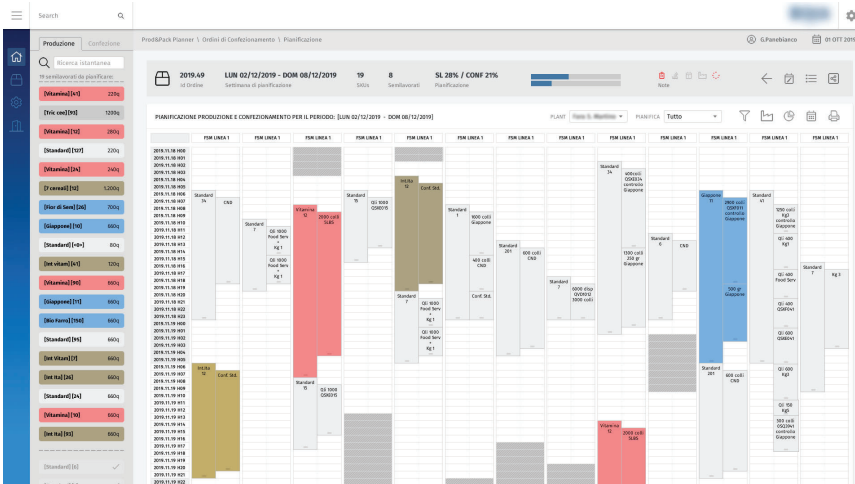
Search

Produzione Confezione

Ricerca istantanea

19 semilavorati da pianificare:

[Vitamina] [41] 220g
[Tric. ceci] [93] 1200g
[Vitamina] [12] 280g
[Standard] [127] 220g
[Vitamina] [24] 240g
[7 cereali] [12] 1.200g
[Fior di Sesa] [26] 700g
[Giapponese] [10] 660g
[Standard] [=0=] 80g
[Int vitan] [41] 120g
[Vitamina] [90] 860g
[Giapponese] [11] 860g
[Bio Farro] [150] 660g
[Standard] [95] 660g
[Int Vitan] [7] 660g
[Int Ita] [26] 660g
[Standard] [24] 860g
[Vitamina] [10] 860g
[Int Ita] [93] 860g
[Standard] [6]

Pred&Pack Planner \ Ordini di Confezionamento \ Pianificazione

G.Panebianco 01 OTT 2019

2019.49 Id Ordine
LUN 02/12/2019 - DOM 08/12/2019 Settimana di pianificazione
19 SKUs
8 Semilavorati
SL 28% / CONF 21% Pianificazione
Note

PIANIFICAZIONE PRODUZIONE E CONFEZIONAMENTO PER IL PERIODO: [LUN 02/12/2019 - DOM 08/12/2019]

PLANT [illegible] PIANIFICA Tutto

FSM LINEA 1 FSM LINEA 1 FSM LINEA 1 FSM LINEA 1 FSM LINEA 1 FSM LINEA 1 FSM LINEA 1 FSM LINEA 1 FSM LINEA 1 FSM LINEA 1 FSM LINEA 1 FSM LINEA 1

2019.11.18 H00
2019.11.18 H01
2019.11.18 H02
2019.11.18 H03
2019.11.18 H04
2019.11.18 H05
2019.11.18 H06
2019.11.18 H07
2019.11.18 H08
2019.11.18 H09
2019.11.18 H10
2019.11.18 H11
2019.11.18 H12
2019.11.18 H13
2019.11.18 H14
2019.11.18 H15
2019.11.18 H16
2019.11.18 H17
2019.11.18 H18
2019.11.18 H19
2019.11.18 H20
2019.11.18 H21
2019.11.18 H22
2019.11.18 H23
2019.11.19 H00
2019.11.19 H01
2019.11.19 H02
2019.11.19 H03
2019.11.19 H04
2019.11.19 H05
2019.11.19 H06
2019.11.19 H07
2019.11.19 H08
2019.11.19 H09
2019.11.19 H10
2019.11.19 H11
2019.11.19 H12
2019.11.19 H13
2019.11.19 H14
2019.11.19 H15
2019.11.19 H16
2019.11.19 H17
2019.11.19 H18
2019.11.19 H19
2019.11.19 H20
2019.11.19 H21
2019.11.19 H22

Standard 34 CND
Standard 7 QI 1000 Food Serv + Kg 1 QI 1000 Food Serv + Kg 1
Vitamina 12 2000 colli SUBS
Standard 11 QS 1000 QS9D15
Int Ita 12 Conf. Std.
Standard 1 1000 colli Giappone
Standard 201 600 colli CND
400 colli CND
Conf. Std.
Standard 7 QI 1000 Food Serv + Kg 1 QI 1000 Food Serv + Kg 1
Standard 7 6000 disp OVD912 3000 colli
Standard 34 400colli QS6D14 controllo Giappone
1300 colli 200 gr Giappone
Standard 6 CND
Giappone 11 2000 colli QS9T31 controllo Giappone
500 gr Giappone
Standard 201 400 colli CND
Standard 41 1250 colli Kg1 controllo Giappone
QI 400 Kg1
QI 400 Food Serv
QI 400 QS9D41
QI 400 QS9D41
QI 400 Kg1
QI 150 Kg1
300 colli QS6D41 controllo Giappone
Standard 7 Kg 3
Int Ita 12 Conf. Std.
Standard 11 QS 1000 QS9D15
Vitamina 12 2000 colli SUBS